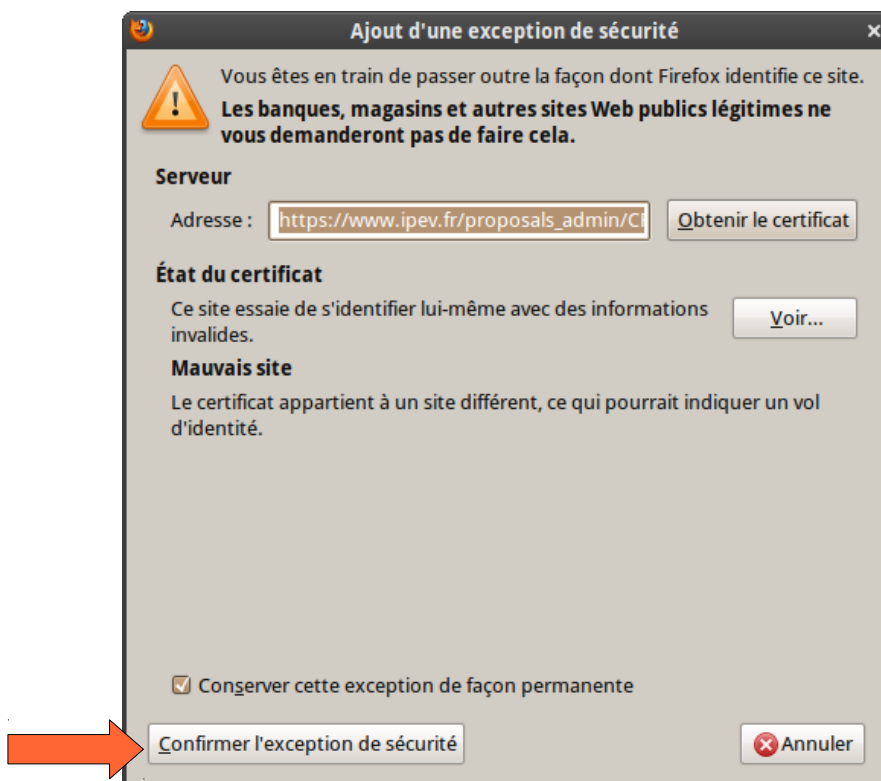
Ajout d'une exception de sécurité

Vous êtes en train de passer outre la façon dont Firefox identifie ce site.
**Les banques, magasins et autres sites Web publics légitimes ne vous demanderont pas de faire cela.**

Serveur

Adresse : https://www.ipev.fr/proposals_admin/C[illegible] Obtenir le certificat

État du certificat

Ce site essaie de s'identifier lui-même avec des informations invalides. Voir...

Mauvais site

Le certificat appartient à un site différent, ce qui pourrait indiquer un vol d'identité.

Conserver cette exception de façon permanente

Confirmer l'exception de sécurité Annuler